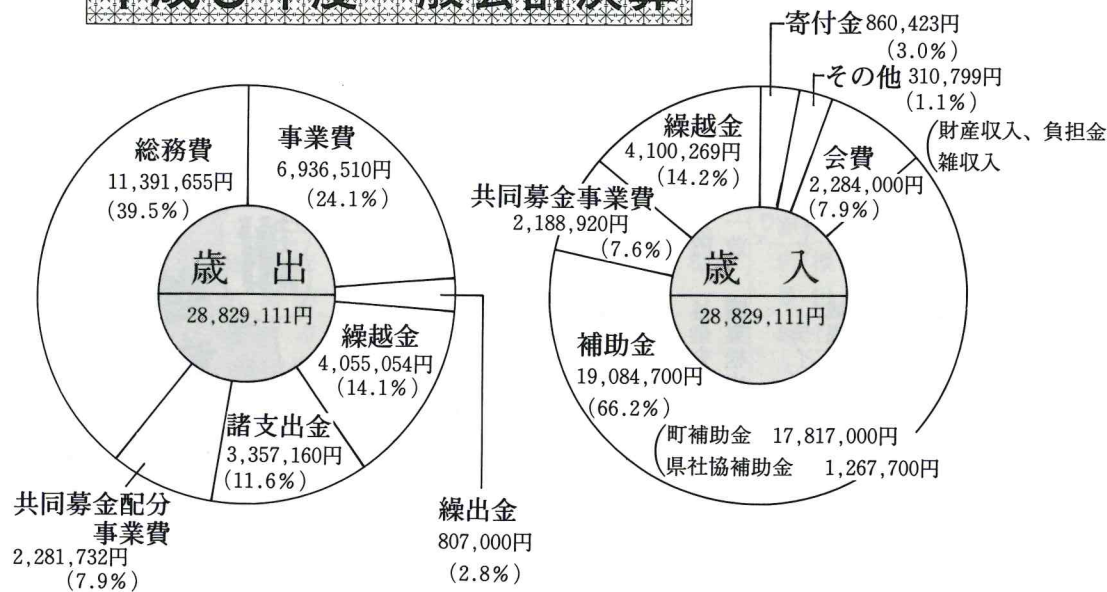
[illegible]

総務費
11,391,655円
(39.5%)

事業費
6,936,510円
(24.1%)

歳　出
28,829,111円

繰越金
4,055,054円
(14.1%)

諸支出金
3,357,160円
(11.6%)

共同募金配分
事業費
2,281,732円
(7.9%)

繰出金
807,000円
(2.8%)

寄付金 860,423円
(3.0%)

その他 310,799円
(1.1%)

財産収入、負担金
雑収入

繰越金
4,100,269円
(14.2%)

会費
2,284,000円
(7.9%)

共同募金事業費
2,188,920円
(7.6%)

歳　入
28,829,111円

補助金
19,084,700円
(66.2%)

町補助金　17,817,000円
県社協補助金　1,267,700円